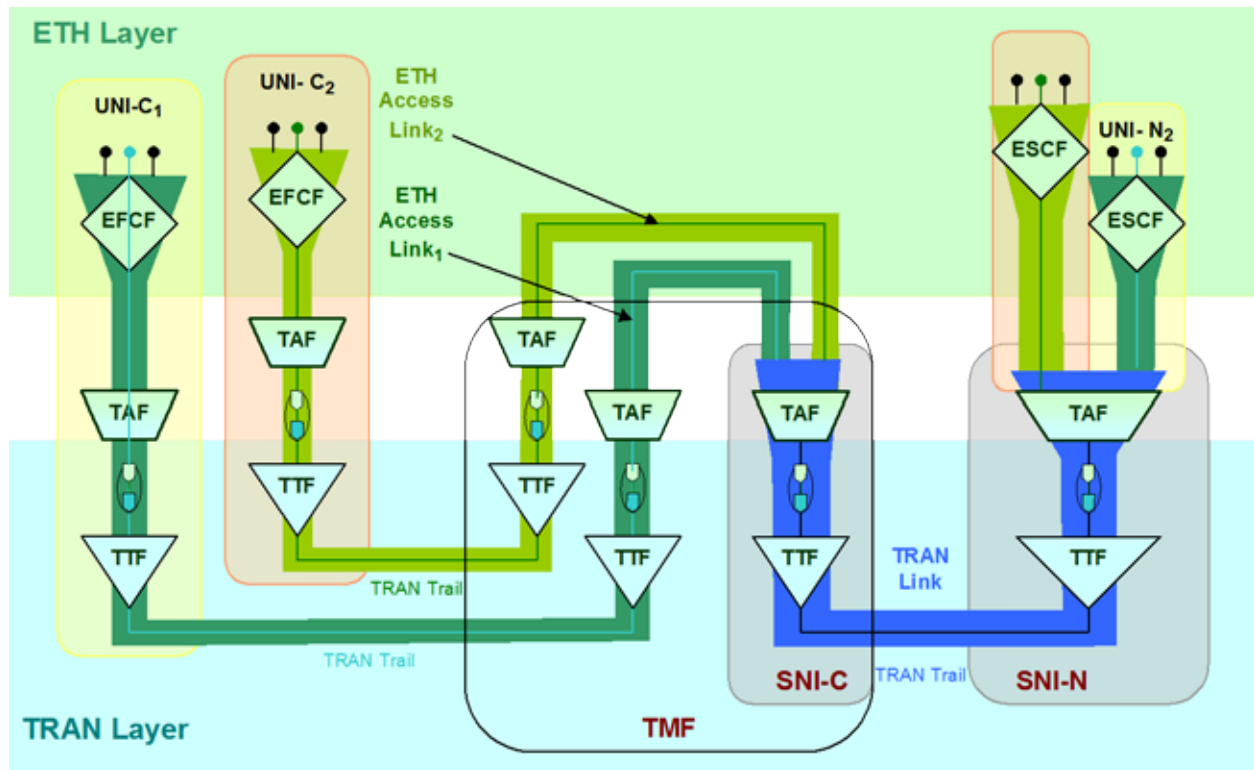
ETH Layer

UNI-$C_1$

UNI- $C_2$

ETH Access $Link_2$

ETH Access $Link_1$

ESCF

UNI- $N_2$

ESCF

EFCF

EFCF

TAF

TAF

TAF

TAF

TAF

TAF

TTF

TTF

TTF

TTF

TTF

TTF

TRAN Link

TRAN Trail

TRAN Trail

TRAN Trail

SNI-C

SNI-N

TMF

TRAN Layer